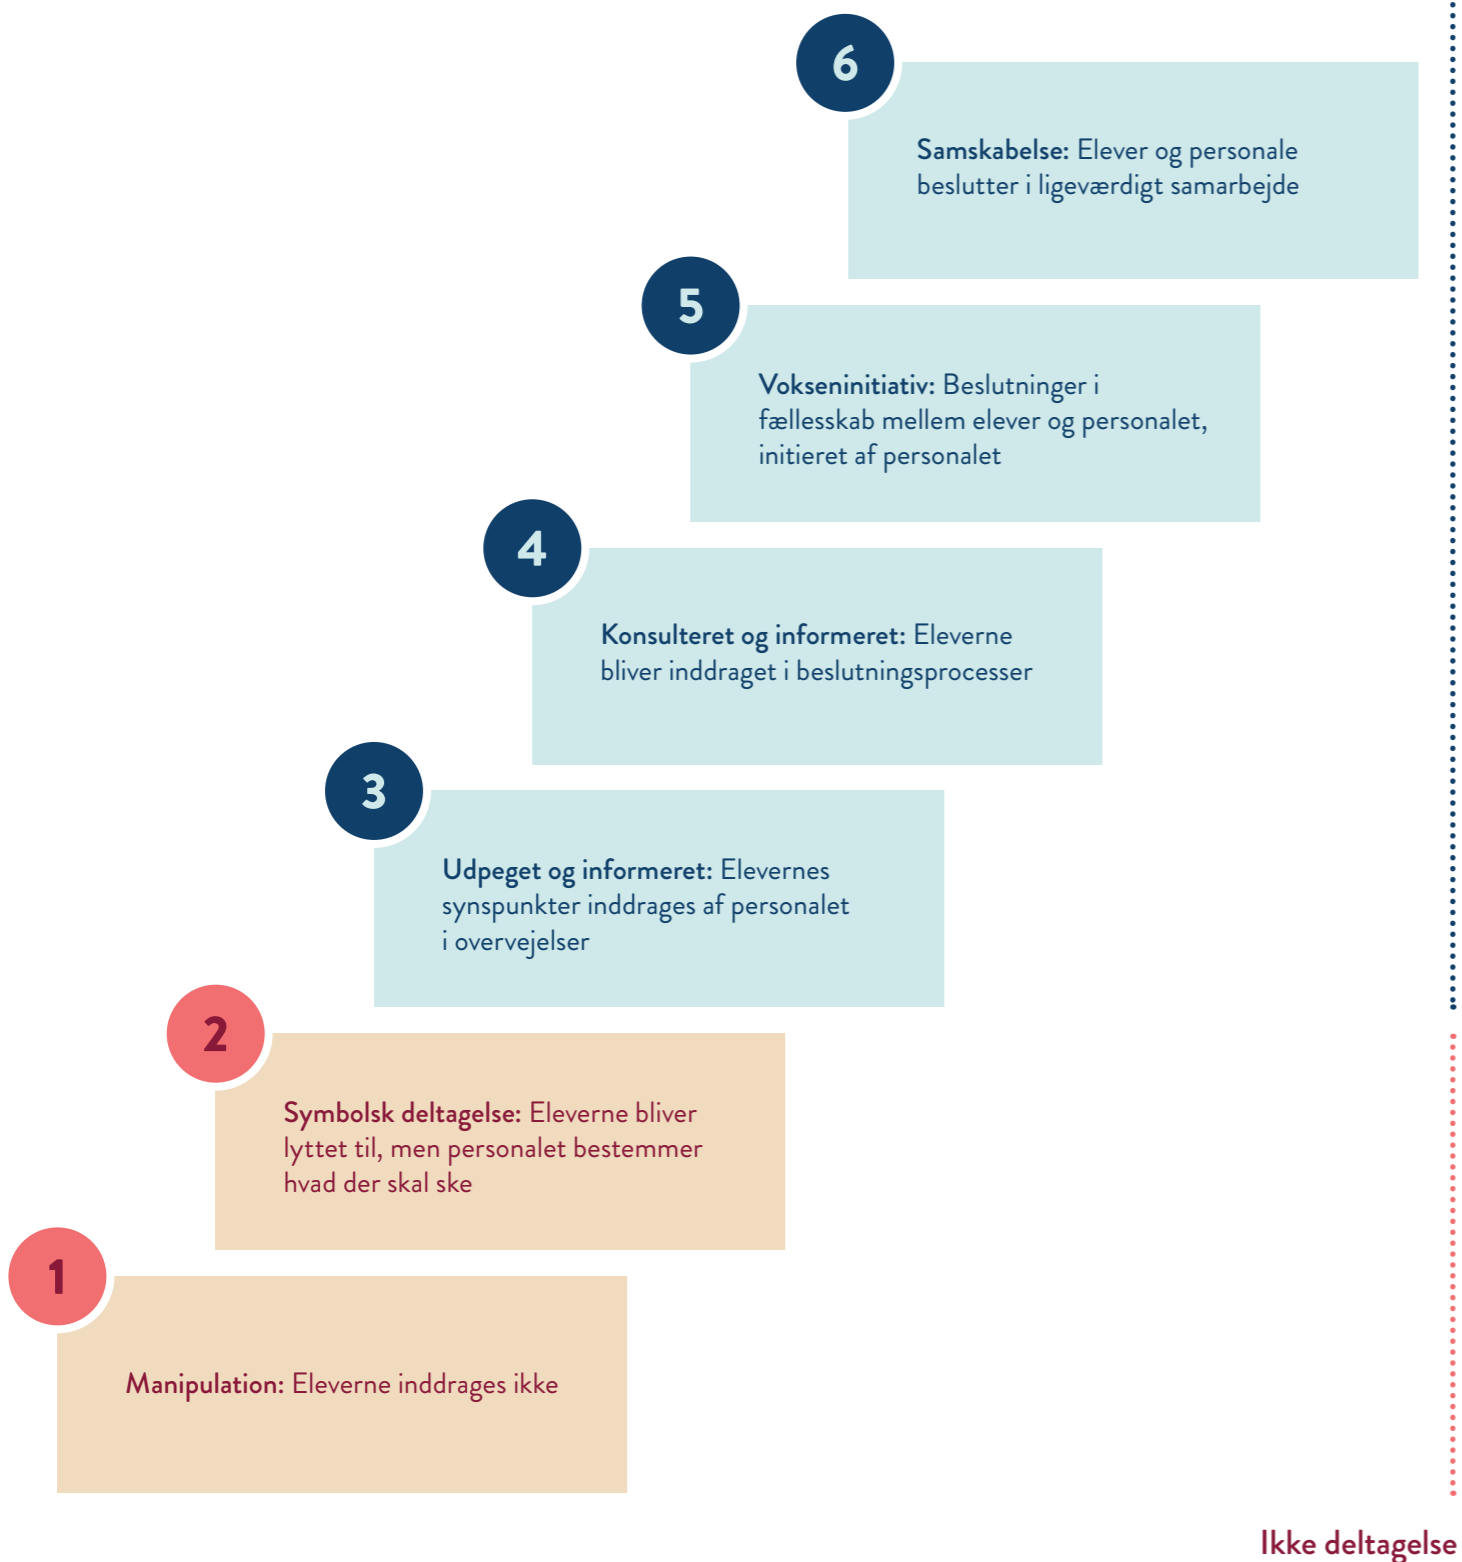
6

Samskabelse: Elever og personale beslutter i ligeværdigt samarbejde

5

Vokseninitiativ: Beslutninger i fællesskab mellem elever og personalet, initieret af personalet

4

Konsulteret og informeret: Eleverne bliver inddraget i beslutningsprocesser

3

Udpeget og informeret: Elevernes synspunkter inddrages af personalet i overvejelser

2

Symbolsk deltagelse: Eleverne bliver lyttet til, men personalet bestemmer hvad der skal ske

1

Manipulation: Eleverne inddrages ikke

Ikke deltagelse